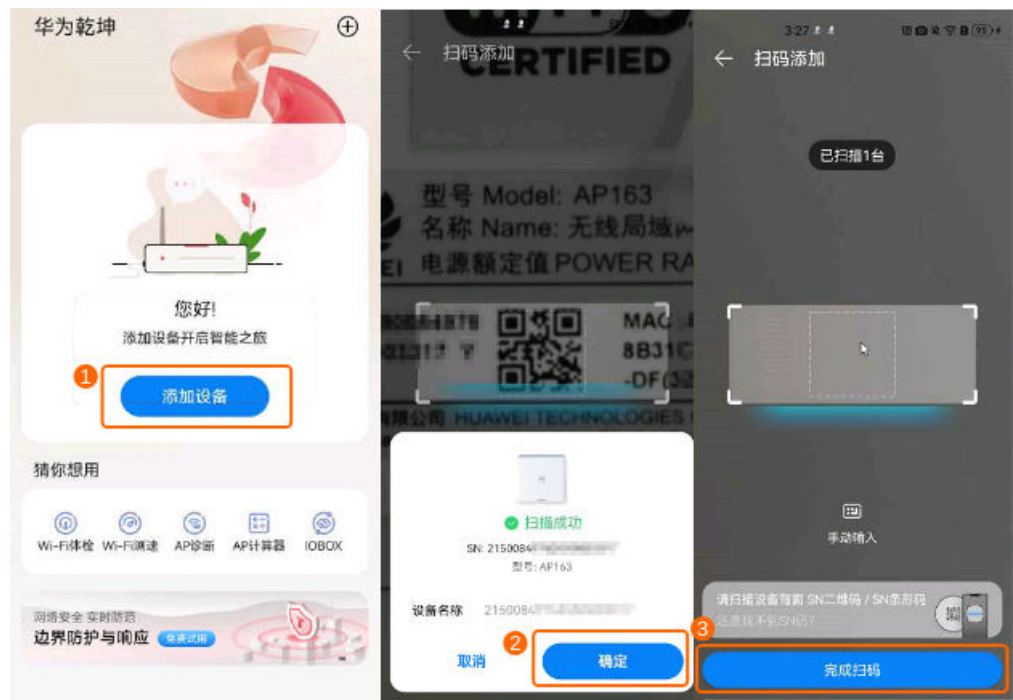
华为乾坤

您好!
添加设备开启智能之旅

1

添加设备

猜你想用

Wi-Fi体检 Wi-Fi测速 AP诊断 AP计算器 IOBOX

网络安全 实时防御
边界防护与响应 免费试用

扫码添加

CERTIFIED

型号 Model: AP163
名称 Name: 无线局域
电源额定值 POWER RA

MAC
8B31
-DF

HUAWEI TECHNOLOGIES

扫描成功
SN: 2150084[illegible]
型号: AP163

设备名称 2150084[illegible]

2

取消 确定

3:27

扫码添加

已扫描1台

手动输入

请扫描设备背面 SN二维码 / SN条形码
还是找不到SN码?

3

完成扫码